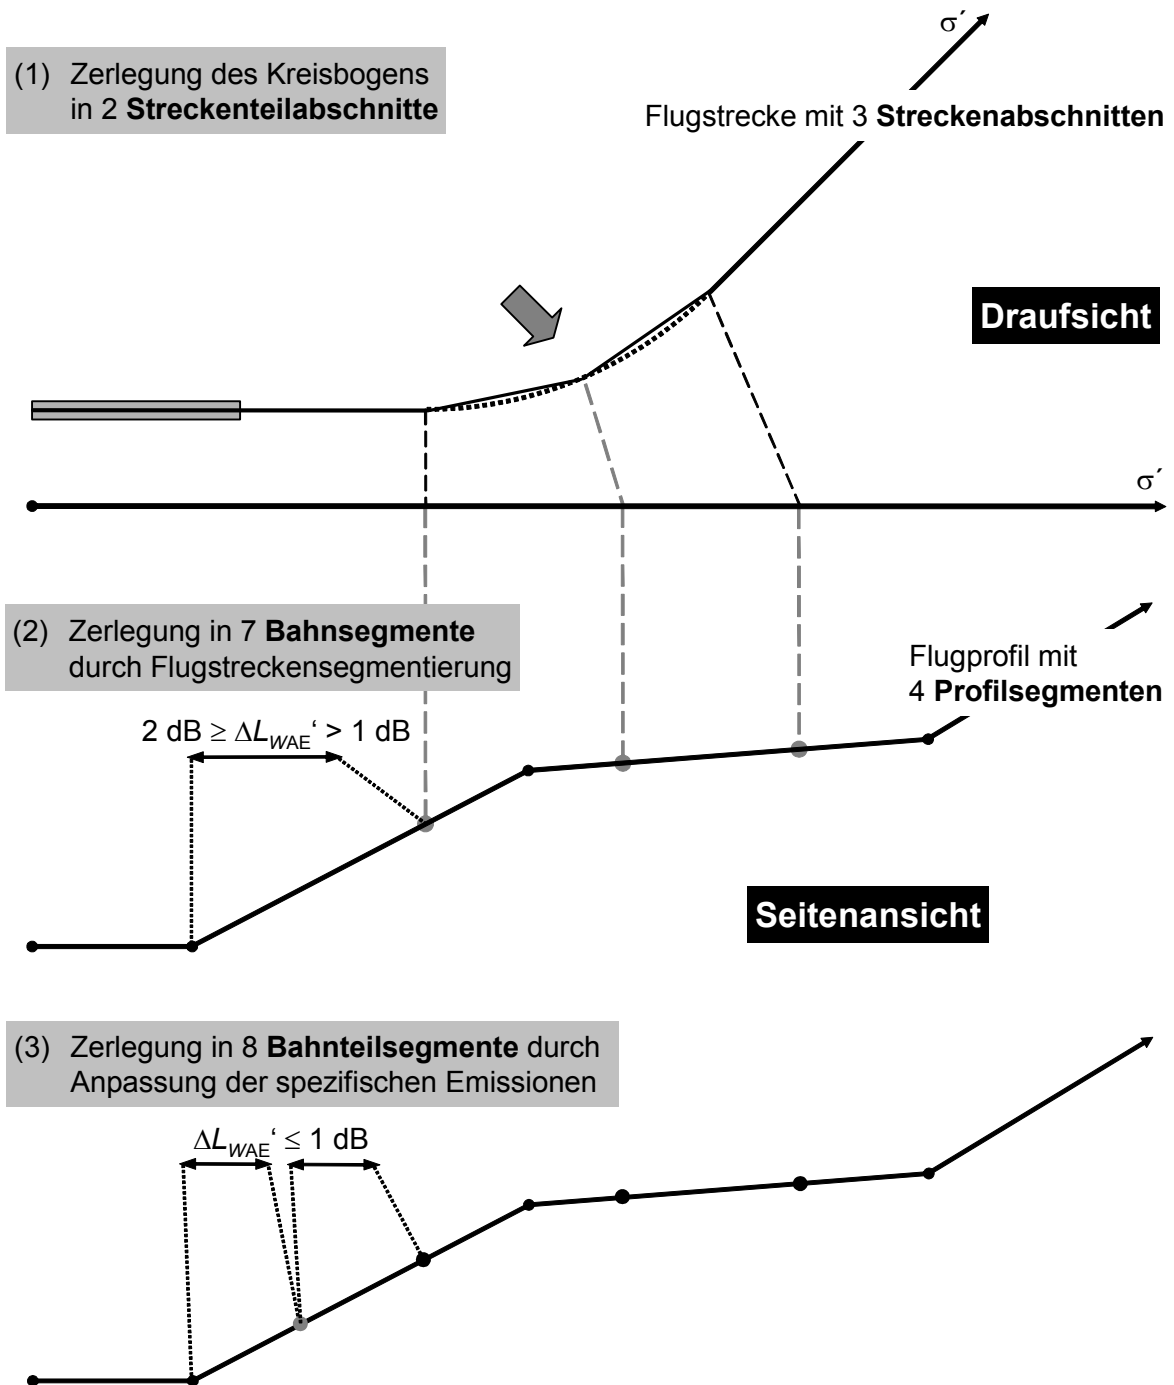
σ´

(1) Zerlegung des Kreisbogens in 2 **Streckenteilabschnitte**

Flugstrecke mit 3 **Streckenabschnitten**

**Draufsicht**

σ´

(2) Zerlegung in 7 **Bahnsegmente** durch Flugstreckensegmentierung

Flugprofil mit 4 **Profilsegmenten**

2 dB $\geq \Delta L_{WAE}$‘ > 1 dB

**Seitenansicht**

(3) Zerlegung in 8 **Bahnteilsegmente** durch Anpassung der spezifischen Emissionen

$\Delta L_{WAE}$‘ $\leq$ 1 dB